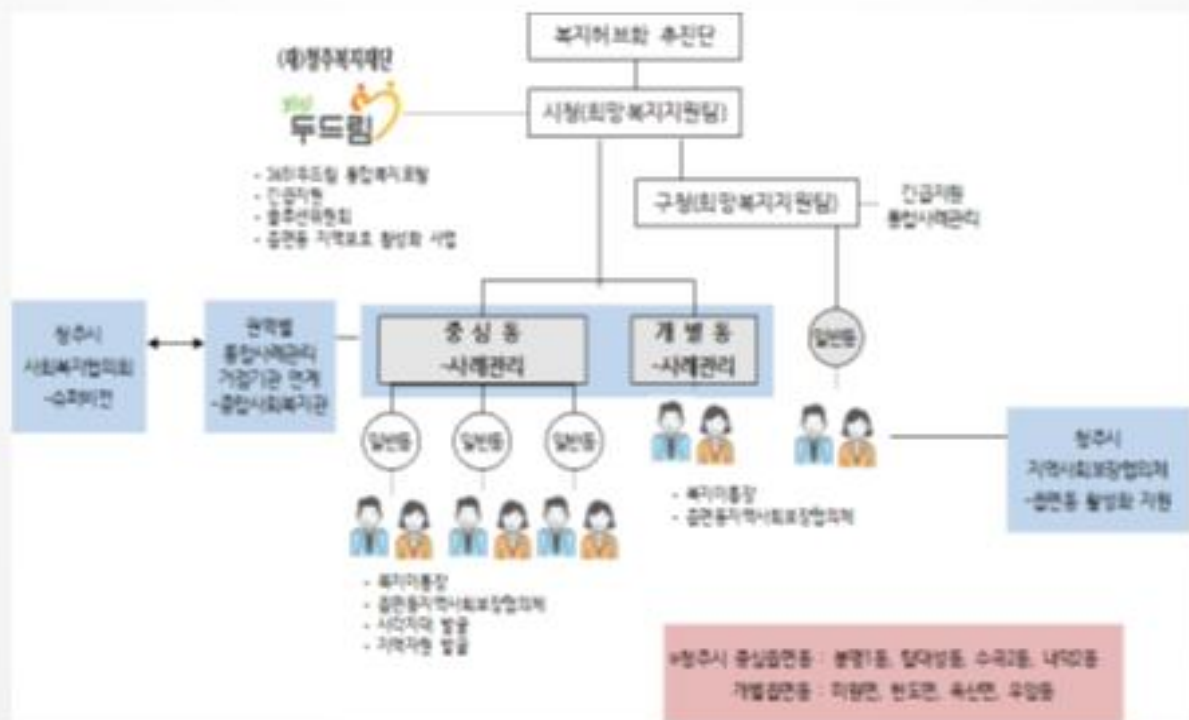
복지허브화 추진단

(재)청주복지재단

두드림

시청(희망복지지원팀)

- 24시두드림 통합복지콜 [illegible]
- 긴급지원
- 협주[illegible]
- 읍면동 지역보호 활성화 사업

구청(희망복지지원팀)

긴급지원
통합사례관리

청주시
사회복지협의회
-슈퍼비전

권역별
통합사례관리
거점기관 연계
-종합사회복지관

중 심 동
-사례관리

개 별 동
-사례관리

일반동

일반동

일반동

일반동

- 복지이통장
- 읍면동지역사회보장협의체

청주시
지역사회보장협의체
-읍면동 활성화 지원

- 복지이통장
- 읍면동지역사회보장협의체
- 사각지대 발굴
- 지역자원 발굴

※청주시 중심읍면동 : 봉명1동, 필대성동, 수곡2동, 내덕2동
개별읍면동 : 미원면, 현도면, 옥산면, 우암동